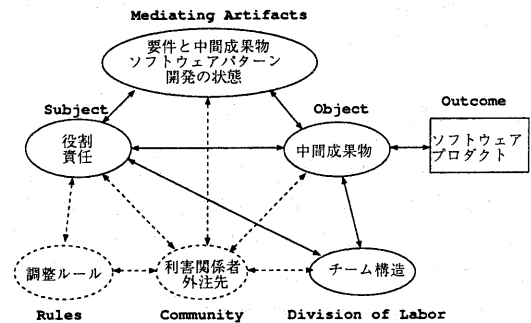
Mediating Artifacts

要件と中間成果物
ソフトウェアパターン
開発の状態

Subject

役割
責任

Object

中間成果物

Outcome

ソフトウェア
プロダクト

調整ルール

利害関係者
外注先

チーム構造

Rules

Community

Division of Labor